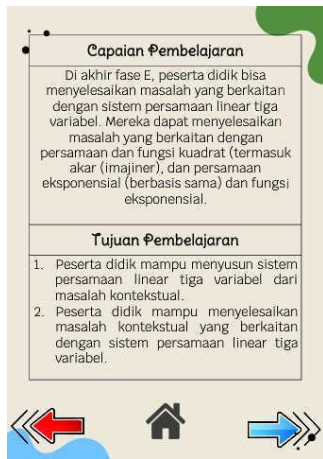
Capaian Pembelajaran

Di akhir fase E, peserta didik bisa menyelesaikan masalah yang berkaitan dengan sistem persamaan linear tiga variabel. Mereka dapat menyelesaikan masalah yang berkaitan dengan persamaan dan fungsi kuadrat (termasuk akar (imajiner), dan persamaan eksponensial (berbasis sama) dan fungsi eksponensial.

Tujuan Pembelajaran

1. Peserta didik mampu menyusun sistem persamaan linear tiga variabel dari masalah kontekstual.
2. Peserta didik mampu menyelesaikan masalah kontekstual yang berkaitan dengan sistem persamaan linear tiga variabel.